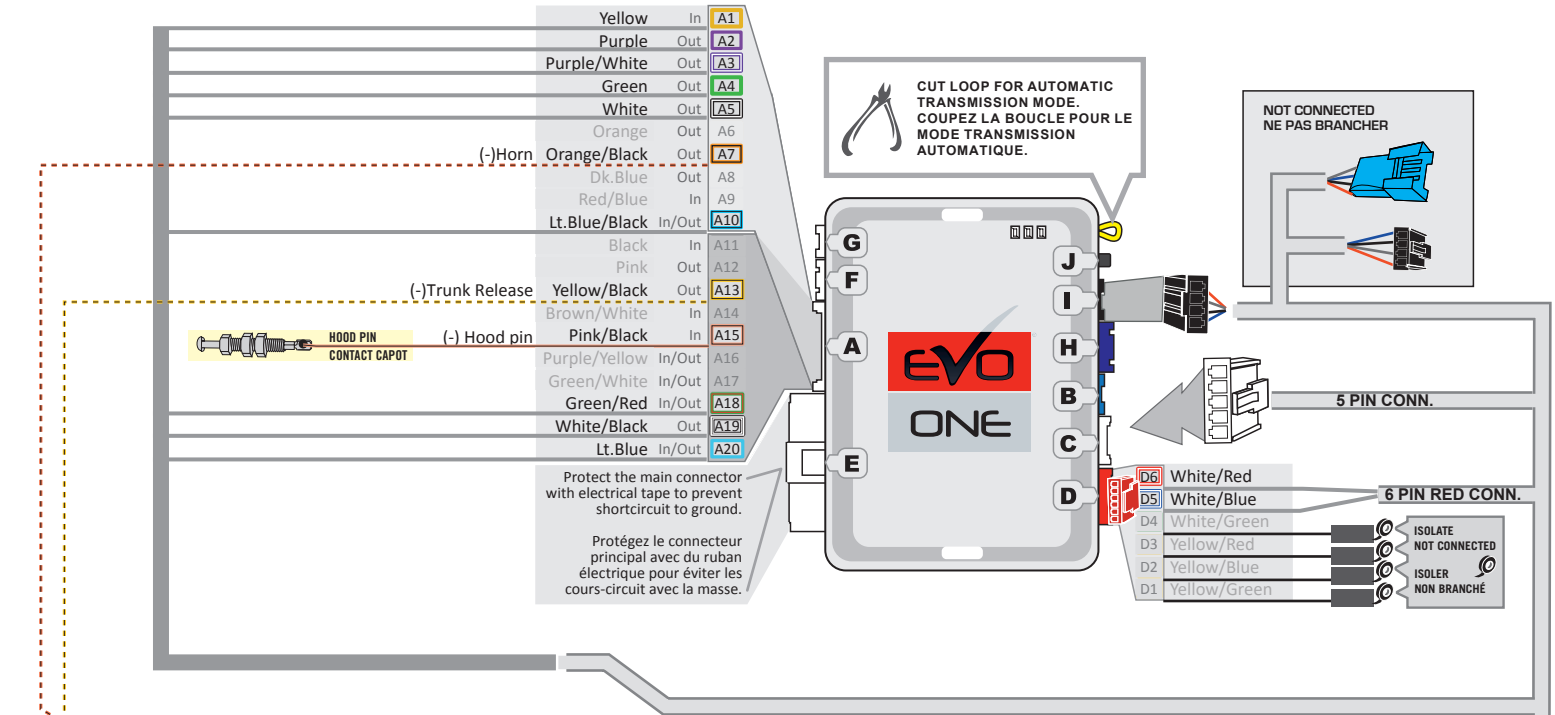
Yellow In A1
Purple Out A2
Purple/White Out A3
Green Out A4
White Out A5
Orange Out A6
(-)Horn Orange/Black Out A7
Dk.Blue Out A8
Red/Blue In A9
Lt.Blue/Black In/Out A10
Black In A11
Pink Out A12
(-)Trunk Release Yellow/Black Out A13
Brown/White In A14
HOOD PIN CONTACT CAPOT (-) Hood pin Pink/Black In A15
Purple/Yellow In/Out A16
Green/White In/Out A17
Green/Red In/Out A18
White/Black Out A19
Lt.Blue In/Out A20

Protect the main connector with electrical tape to prevent shortcircuit to ground.

Protégez le connecteur principal avec du ruban électrique pour éviter les cours-circuit avec la masse.

CUT LOOP FOR AUTOMATIC TRANSMISSION MODE. COUPEZ LA BOUCLE POUR LE MODE TRANSMISSION AUTOMATIQUE.

NOT CONNECTED NE PAS BRANCHER

G F A E J I H B C D

EVO ONE

5 PIN CONN.

D6 White/Red
D5 White/Blue
D4 White/Green
D3 Yellow/Red
D2 Yellow/Blue
D1 Yellow/Green

6 PIN RED CONN.

ISOLATE NOT CONNECTED
ISOLER NON BRANCHÉ